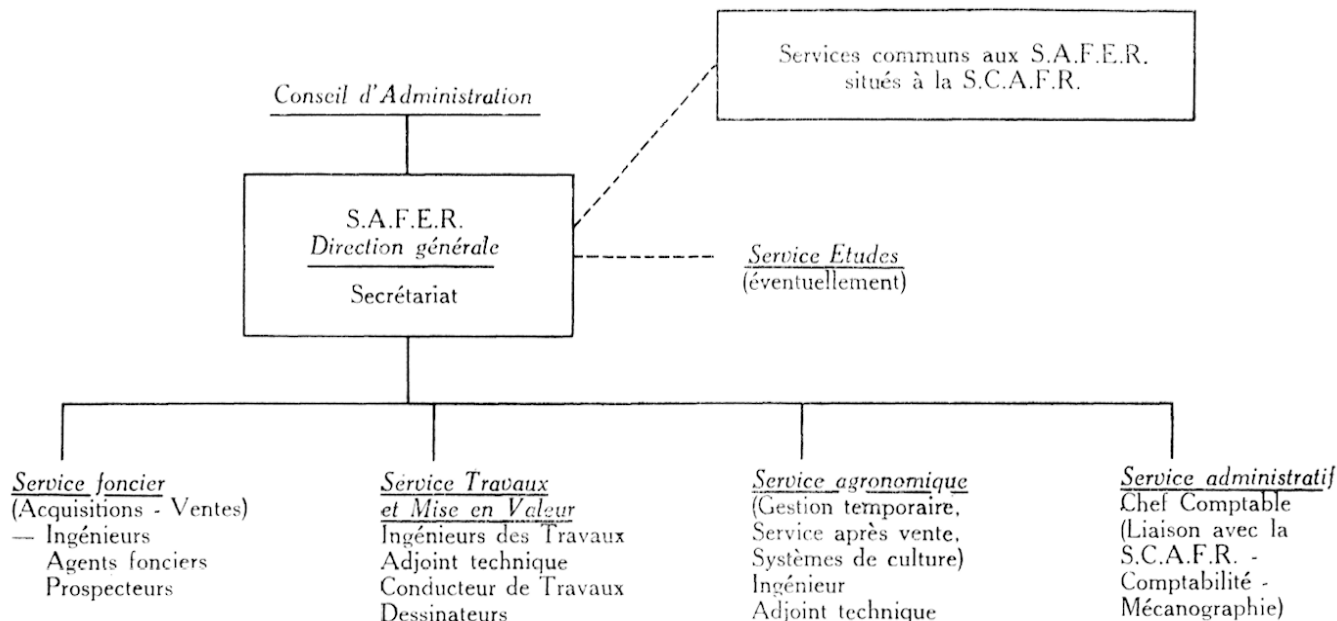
Services communs aux S.A.F.E.R. situés à la S.C.A.F.R.

Conseil d'Administration

S.A.F.E.R.
Direction générale
Secrétariat

Service Etudes
(éventuellement)

Service foncier
(Acquisitions - Ventes)
— Ingénieurs
Agents fonciers
Prospecteurs

Service Travaux et Mise en Valeur
Ingénieurs des Travaux
Adjoint technique
Conducteur de Travaux
Dessinateurs

Service agronomique
(Gestion temporaire,
Service après vente,
Systèmes de culture)
Ingénieur
Adjoint technique

Service administratif
Chef Comptable
(Liaison avec la S.C.A.F.R. - Comptabilité - Mécanographie)